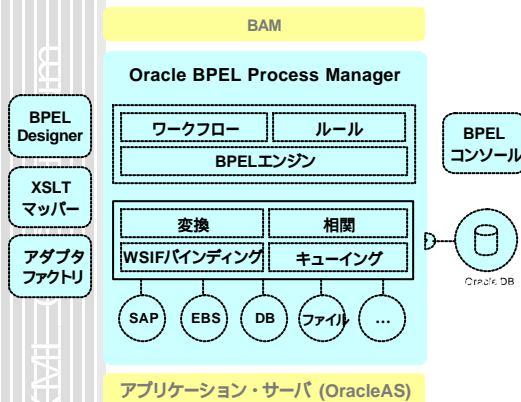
BAM

Oracle BPEL Process Manager

BPEL Designer

XSLT マッパー

アダプタ ファクトリ

ワークフロー

ルール

BPELエンジン

BPEL コンソール

変換

相関

WSIFバインディング

キューイング

Oracle DB

SAP

EBS

DB

ファイル

…

アプリケーション・サーバ (OracleAS)